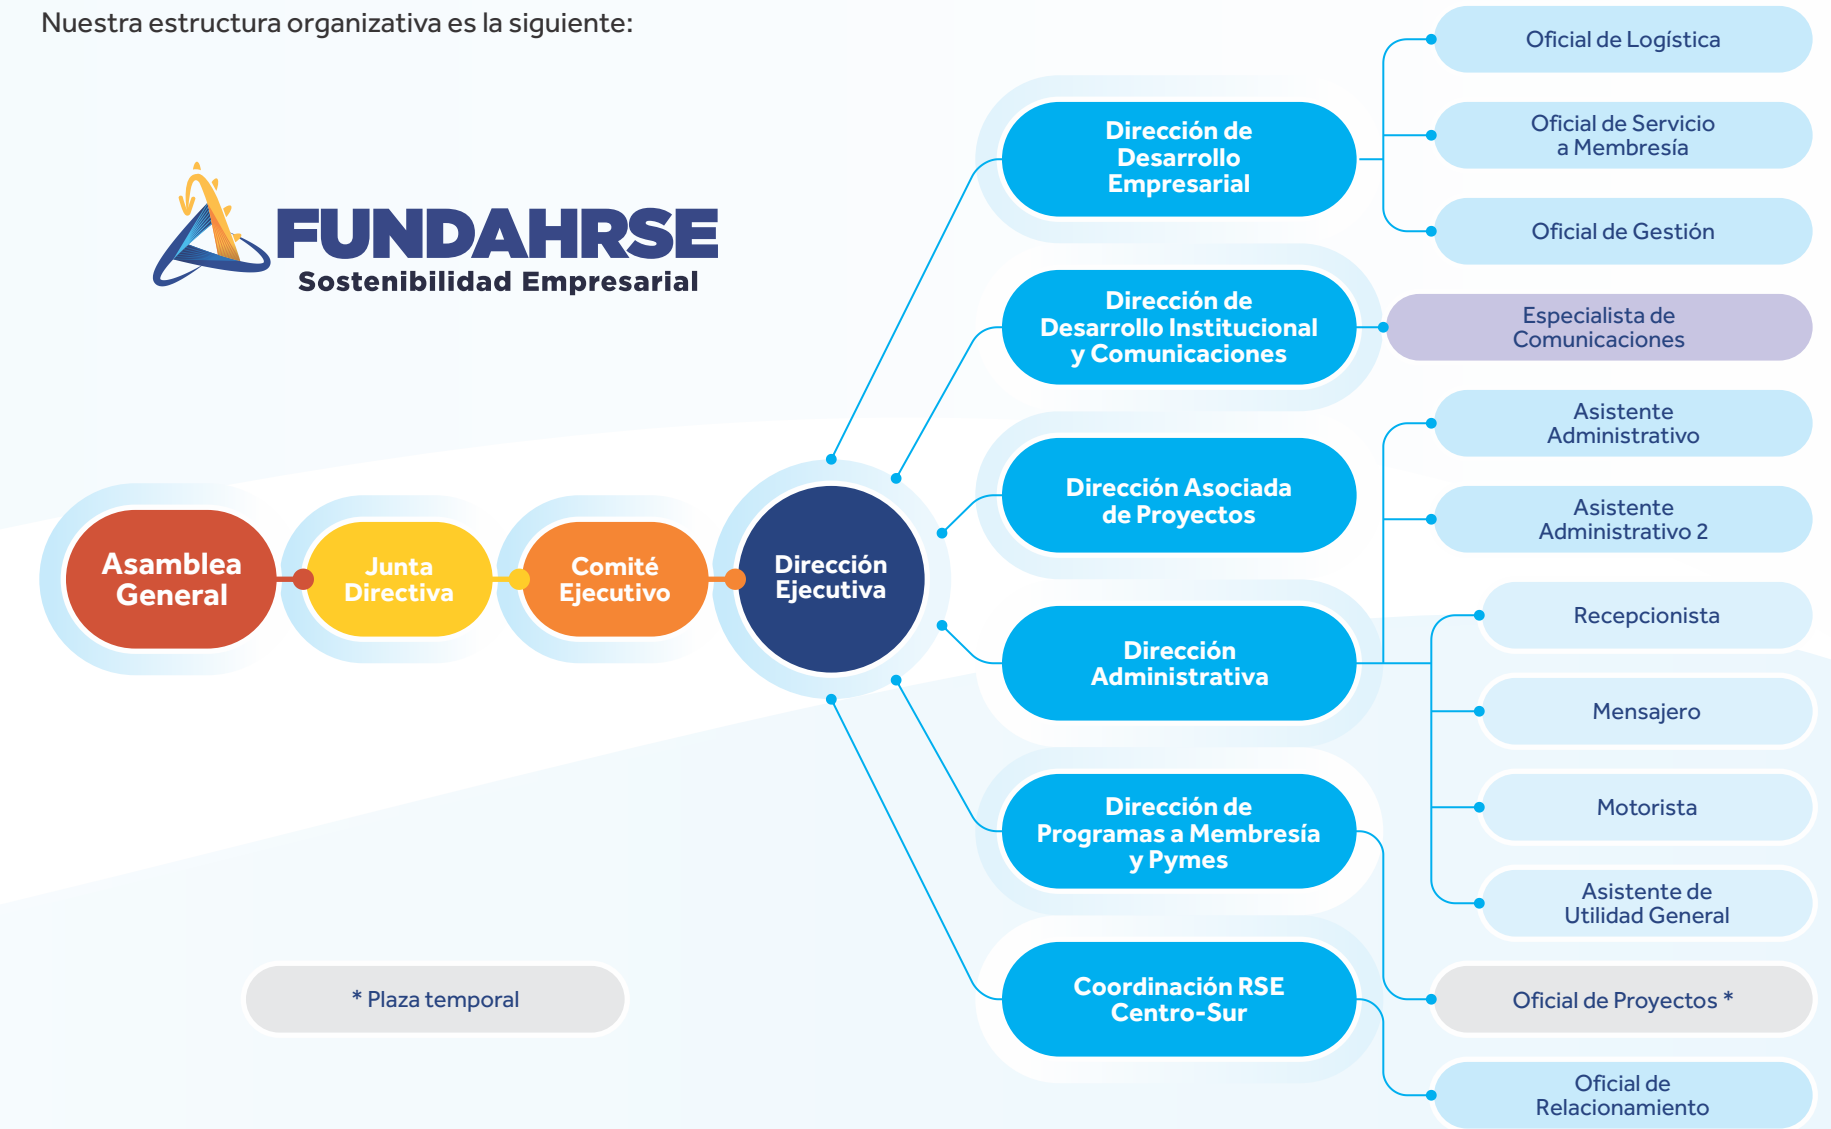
Nuestra estructura organizativa es la siguiente:

FUNDAHRSE
Sostenibilidad Empresarial

Asamblea General

Junta Directiva

Comité Ejecutivo

Dirección Ejecutiva

Dirección de Desarrollo Empresarial

Dirección de Desarrollo Institucional y Comunicaciones

Dirección Asociada de Proyectos

Dirección Administrativa

Dirección de Programas a Membresía y Pymes

Coordinación RSE Centro-Sur

Oficial de Logística

Oficial de Servicio a Membresía

Oficial de Gestión

Especialista de Comunicaciones

Asistente Administrativo

Asistente Administrativo 2

Recepcionista

Mensajero

Motorista

Asistente de Utilidad General

Oficial de Proyectos *

Oficial de Relacionamiento

* Plaza temporal